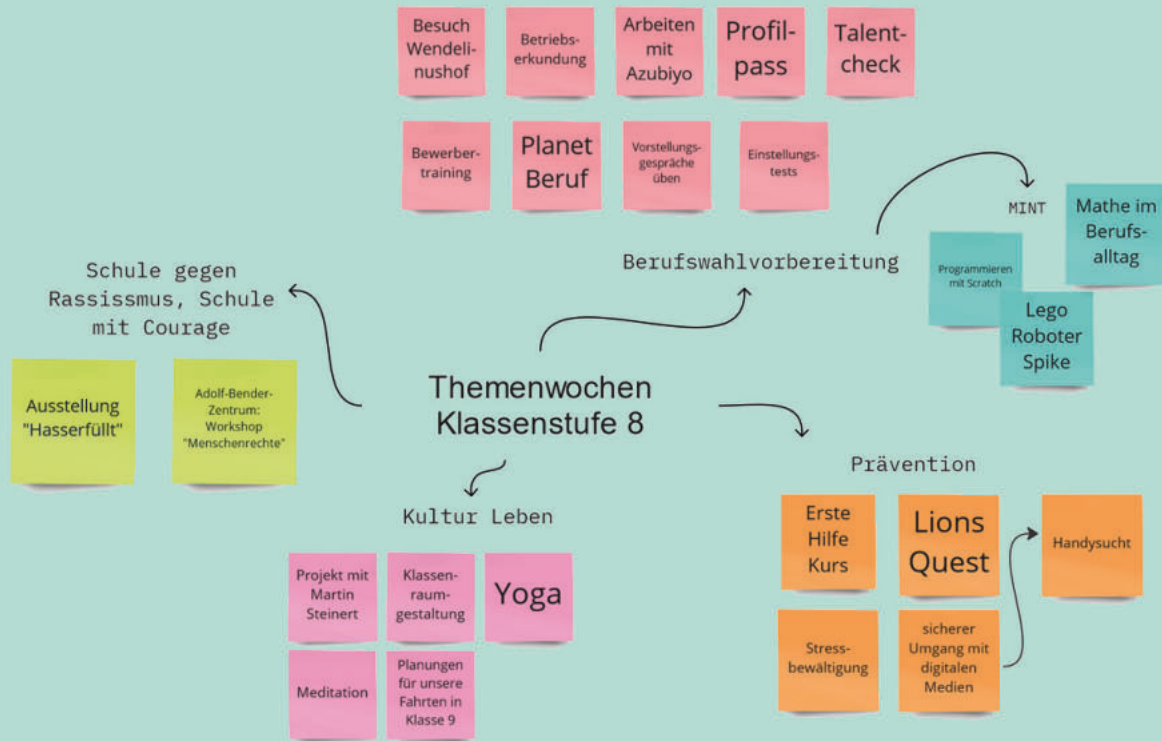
Besuch Wendelinushof

Betriebserkundung

Arbeiten mit Azubiyo

Profilpass

Talentcheck

Bewerbertraining

Planet Beruf

Vorstellungsgespräche üben

Einstellungstests

MINT

Mathe im Berufsalltag

Programmieren mit Scratch

Lego Roboter Spike

Berufswahlvorbereitung

Schule gegen Rassissmus, Schule mit Courage

Ausstellung "Hasserfüllt"

Adolf-Bender-Zentrum: Workshop "Menschenrechte"

Themenwochen Klassenstufe 8

Prävention

Kultur Leben

Erste Hilfe Kurs

Lions Quest

Handysucht

Stressbewältigung

sicherer Umgang mit digitalen Medien

Projekt mit Martin Steinert

Klassenraumgestaltung

Yoga

Meditation

Planungen für unsere Fahrten in Klasse 9